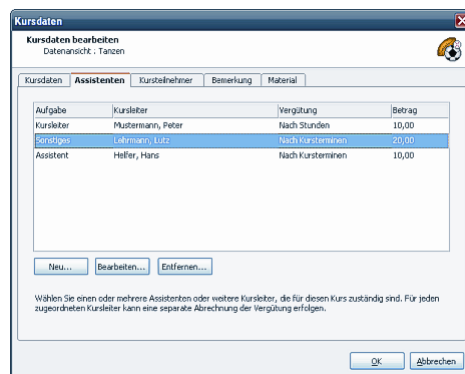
Kursdaten

Kursdaten bearbeiten
Datenansicht : Tanzen

Kursdaten | Assistenten | Kursteilnehmer | Bemerkung | Material

| Aufgabe | Kursleiter | Vergütung | Betrag |
|---|---|---|---|
| Kursleiter | Mustermann, Peter | Nach Stunden | 10,00 |
| Sonstiges | Lehrmann, Lutz | Nach Kursterminen | 20,00 |
| Assistent | Helfer, Hans | Nach Kursterminen | 10,00 |

Neu... | Bearbeiten... | Entfernen...

Wählen Sie einen oder mehrere Assistenten oder weitere Kursleiter, die für diesen Kurs zuständig sind. Für jeden zugeordneten Kursleiter kann eine separate Abrechnung der Vergütung erfolgen.

OK | Abbrechen